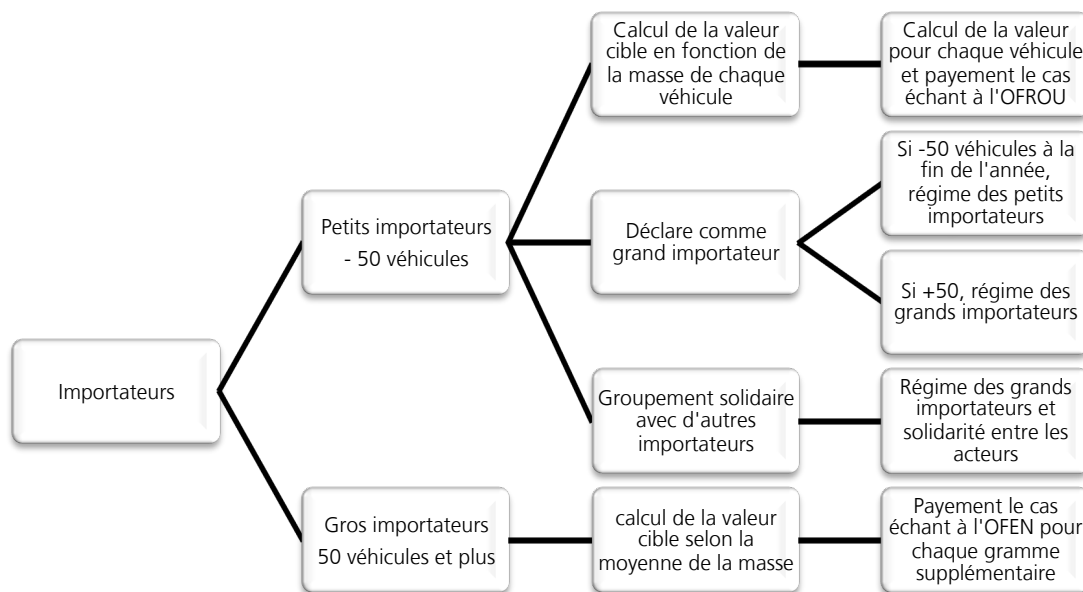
Importateurs

Petits importateurs
- 50 véhicules

Calcul de la valeur cible en fonction de la masse de chaque véhicule

Calcul de la valeur pour chaque véhicule et payement le cas échant à l'OFROU

Déclare comme grand importateur

Si -50 véhicules à la fin de l'année, régime des petits importateurs

Si +50, régime des grands importateurs

Groupement solidaire avec d'autres importateurs

Régime des grands importateurs et solidarité entre les acteurs

Gros importateurs
50 véhicules et plus

calcul de la valeur cible selon la moyenne de la masse

Payement le cas échant à l'OFEN pour chaque gramme supplémentaire